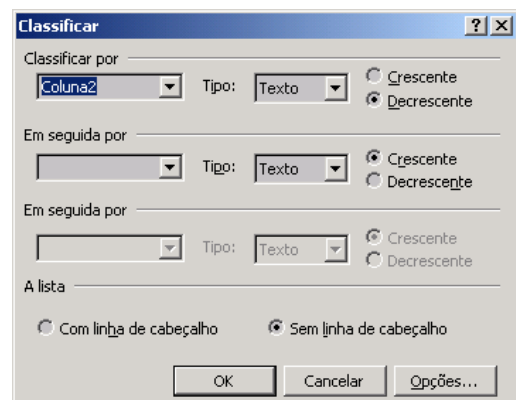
Classificar
? X

Classificar por
Coluna2
Tipo: Texto
Crescente
Decrescente

Em seguida por
Tipo: Texto
Crescente
Decrescente

Em seguida por
Tipo: Texto
Crescente
Decrescente

A lista
Com linha de cabeçalho
Sem linha de cabeçalho

OK
Cancelar
Opções...